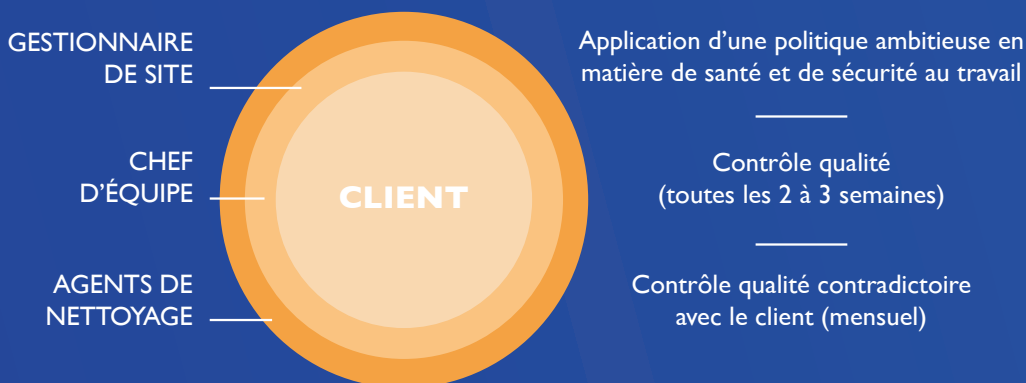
GESTIONNAIRE DE SITE

CHEF D'ÉQUIPE

AGENTS DE NETTOYAGE

CLIENT

Application d'une politique ambitieuse en matière de santé et de sécurité au travail

Contrôle qualité (toutes les 2 à 3 semaines)

Contrôle qualité contradictoire avec le client (mensuel)